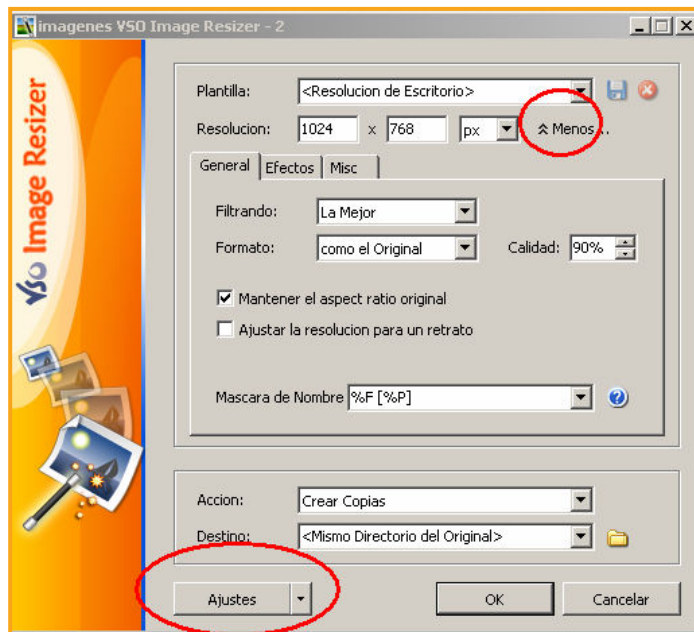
imagenes VSO Image Resizer - 2

VSO Image Resizer

Plantilla: <Resolucion de Escritorio>

Resolucion: 1024 x 768 px Menos...

General | Efectos | Misc

Filtrando: La Mejor

Formato: como el Original

Calidad: 90%

☑ Mantener el aspect ratio original

☐ Ajustar la resolucion para un retrato

Mascara de Nombre %F [%P]

Accion: Crear Copias

Destino: <Mismo Directorio del Original>

Ajustes

OK

Cancelar